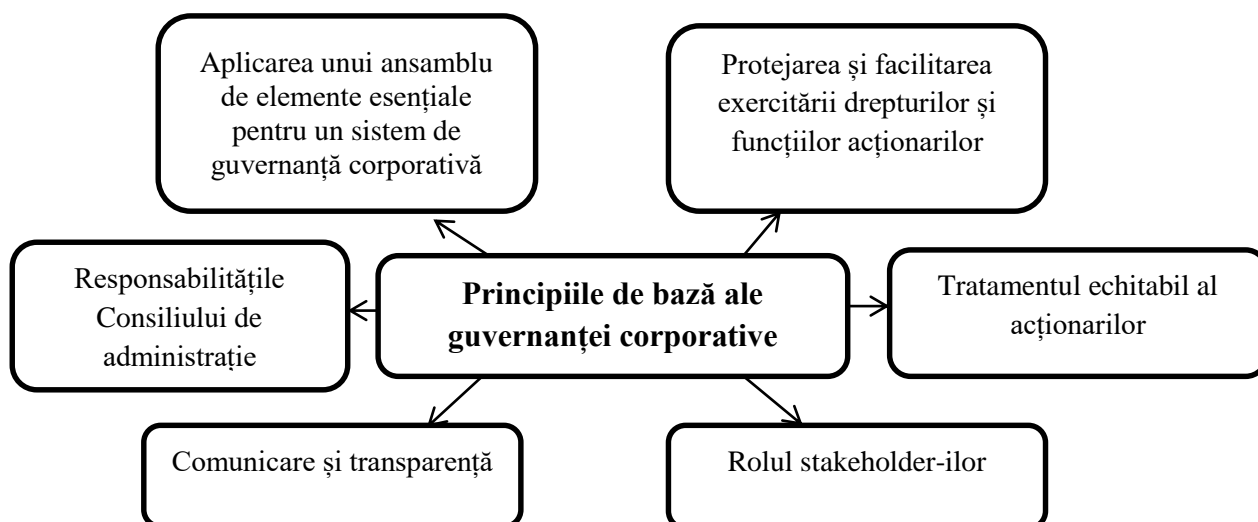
Aplicarea unui ansamblu de elemente esențiale pentru un sistem de guvernanță corporativă

Protejarea și facilitarea exercitării drepturilor și funcțiilor acționarilor

Responsabilitățile Consiliului de administrație

Principiile de bază ale guvernanței corporative

Tratamentul echitabil al acționarilor

Comunicare și transparență

Rolul stakeholder-ilor